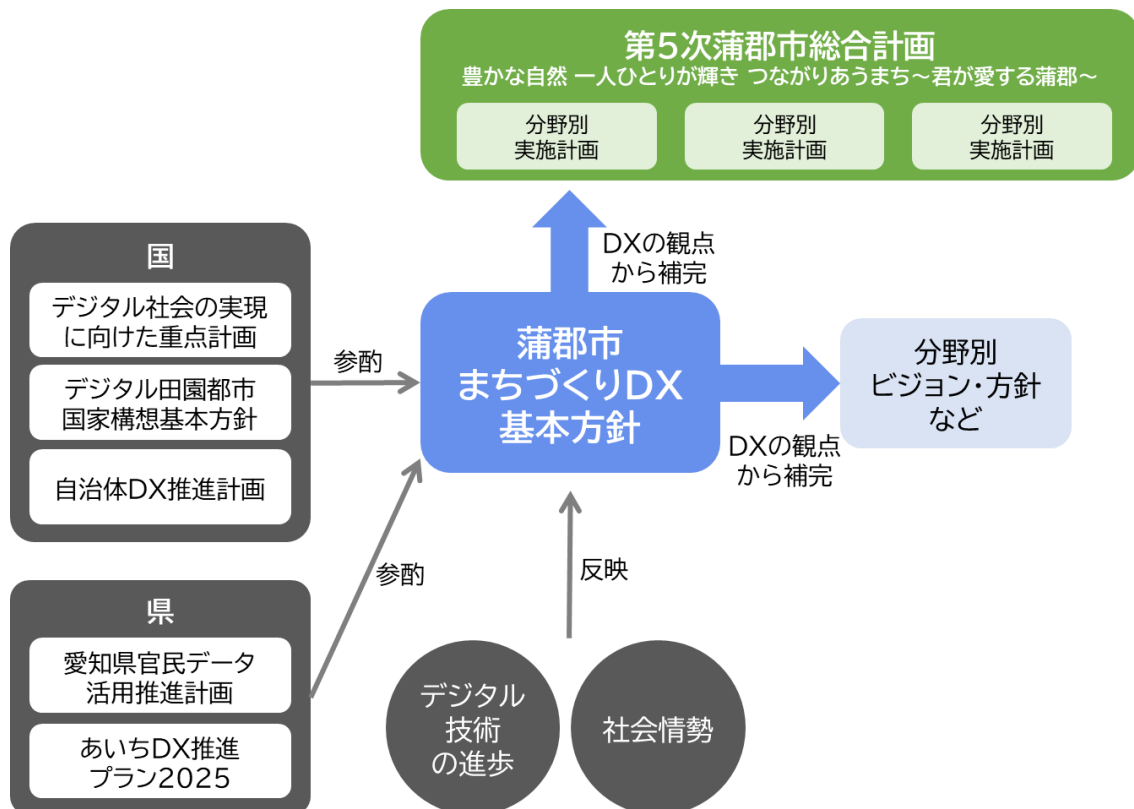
第5次蒲郡市総合計画
豊かな自然 一人ひとりが輝き つながりあうまち～君が愛する蒲郡～

分野別
実施計画

分野別
実施計画

分野別
実施計画

DXの観点
から補完

国

デジタル社会の実現
に向けた重点計画

デジタル田園都市
国家構想基本方針

自治体DX推進計画

参酌

蒲郡市
まちづくりDX
基本方針

分野別
ビジョン・方針
など

DXの観点
から補完

県

愛知県官民データ
活用推進計画

あいちDX推進
プラン2025

参酌

反映

デジタル
技術
の進歩

社会情勢